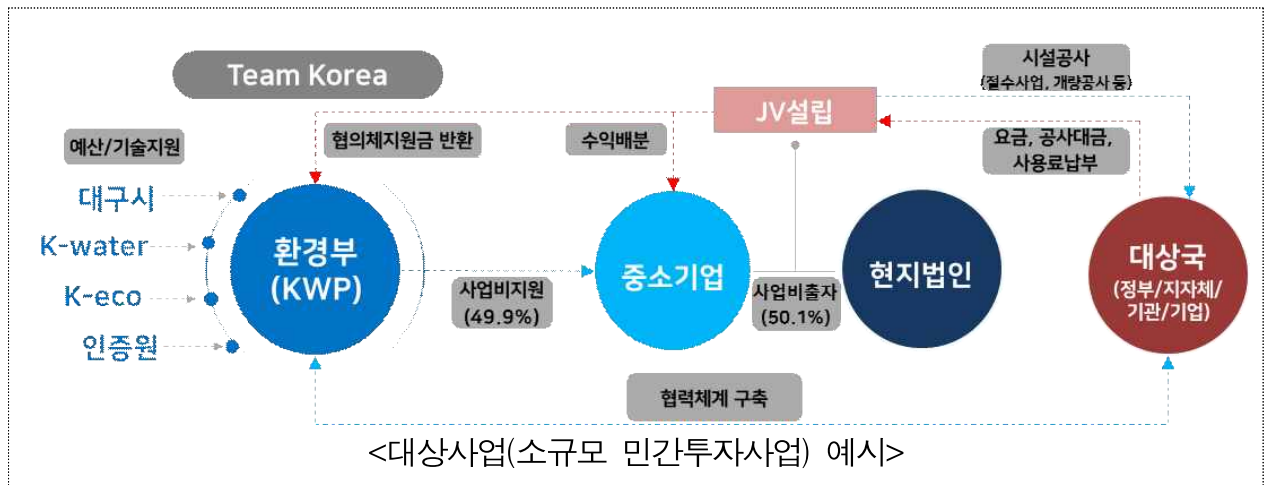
Team Korea

예산/기술지원

대구시

K-water

K-eco

인증원

협의체지원금 반환

환경부 (KWP)

사업비지원 (49.9%)

수익배분

JV설립

중소기업

사업비출자 (50.1%)

현지법인

시설공사 (정수사업, 개량공사 등)

요금, 공사대금, 사용료납부

대상국 (정부/지자체/기관/기업)

협력체계 구축

<대상사업(소규모 민간투자사업) 예시>